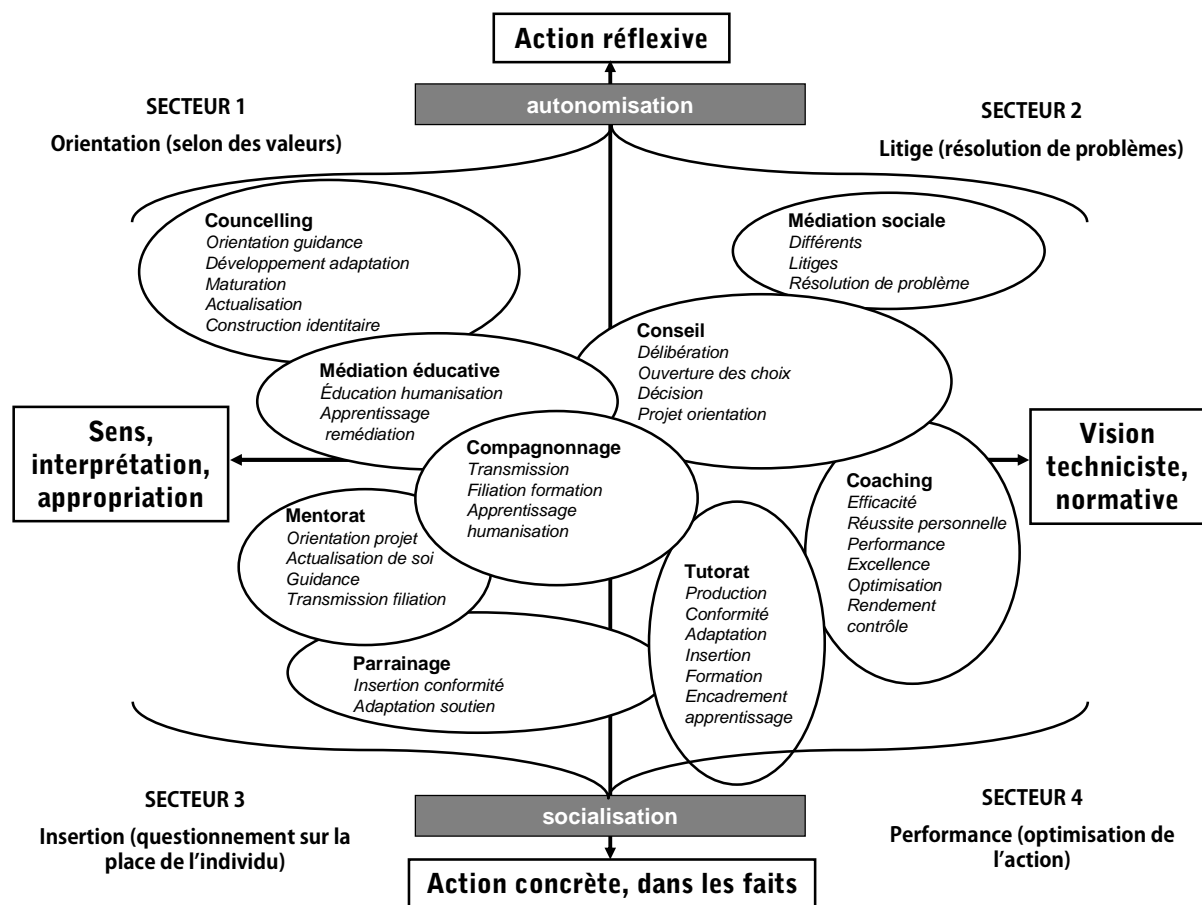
Action réflexive

autonomisation

SECTEUR 1

Orientation (selon des valeurs)

SECTEUR 2

Litige (résolution de problèmes)

Councelling
Orientation guidance
Développement adaptation
Maturation
Actualisation
Construction identitaire

Médiation sociale
Différents
Litiges
Résolution de problème

Conseil
Délibération
Ouverture des choix
Décision
Projet orientation

Médiation éducative
Éducation humanisation
Apprentissage remédiation

Sens, interprétation, appropriation

Compagnonnage
Transmission
Filiation formation
Apprentissage humanisation

Vision techniciste, normative

Coaching
Efficacité
Réussite personnelle
Performance
Excellence
Optimisation
Rendement
contrôle

Mentorat
Orientation projet
Actualisation de soi
Guidance
Transmission filiation

Tutorat
Production
Conformité
Adaptation
Insertion
Formation
Encadrement apprentissage

Parrainage
Insertion conformité
Adaptation soutien

SECTEUR 3

Insertion (questionnement sur la place de l'individu)

socialisation

SECTEUR 4

Performance (optimisation de l'action)

Action concrète, dans les faits